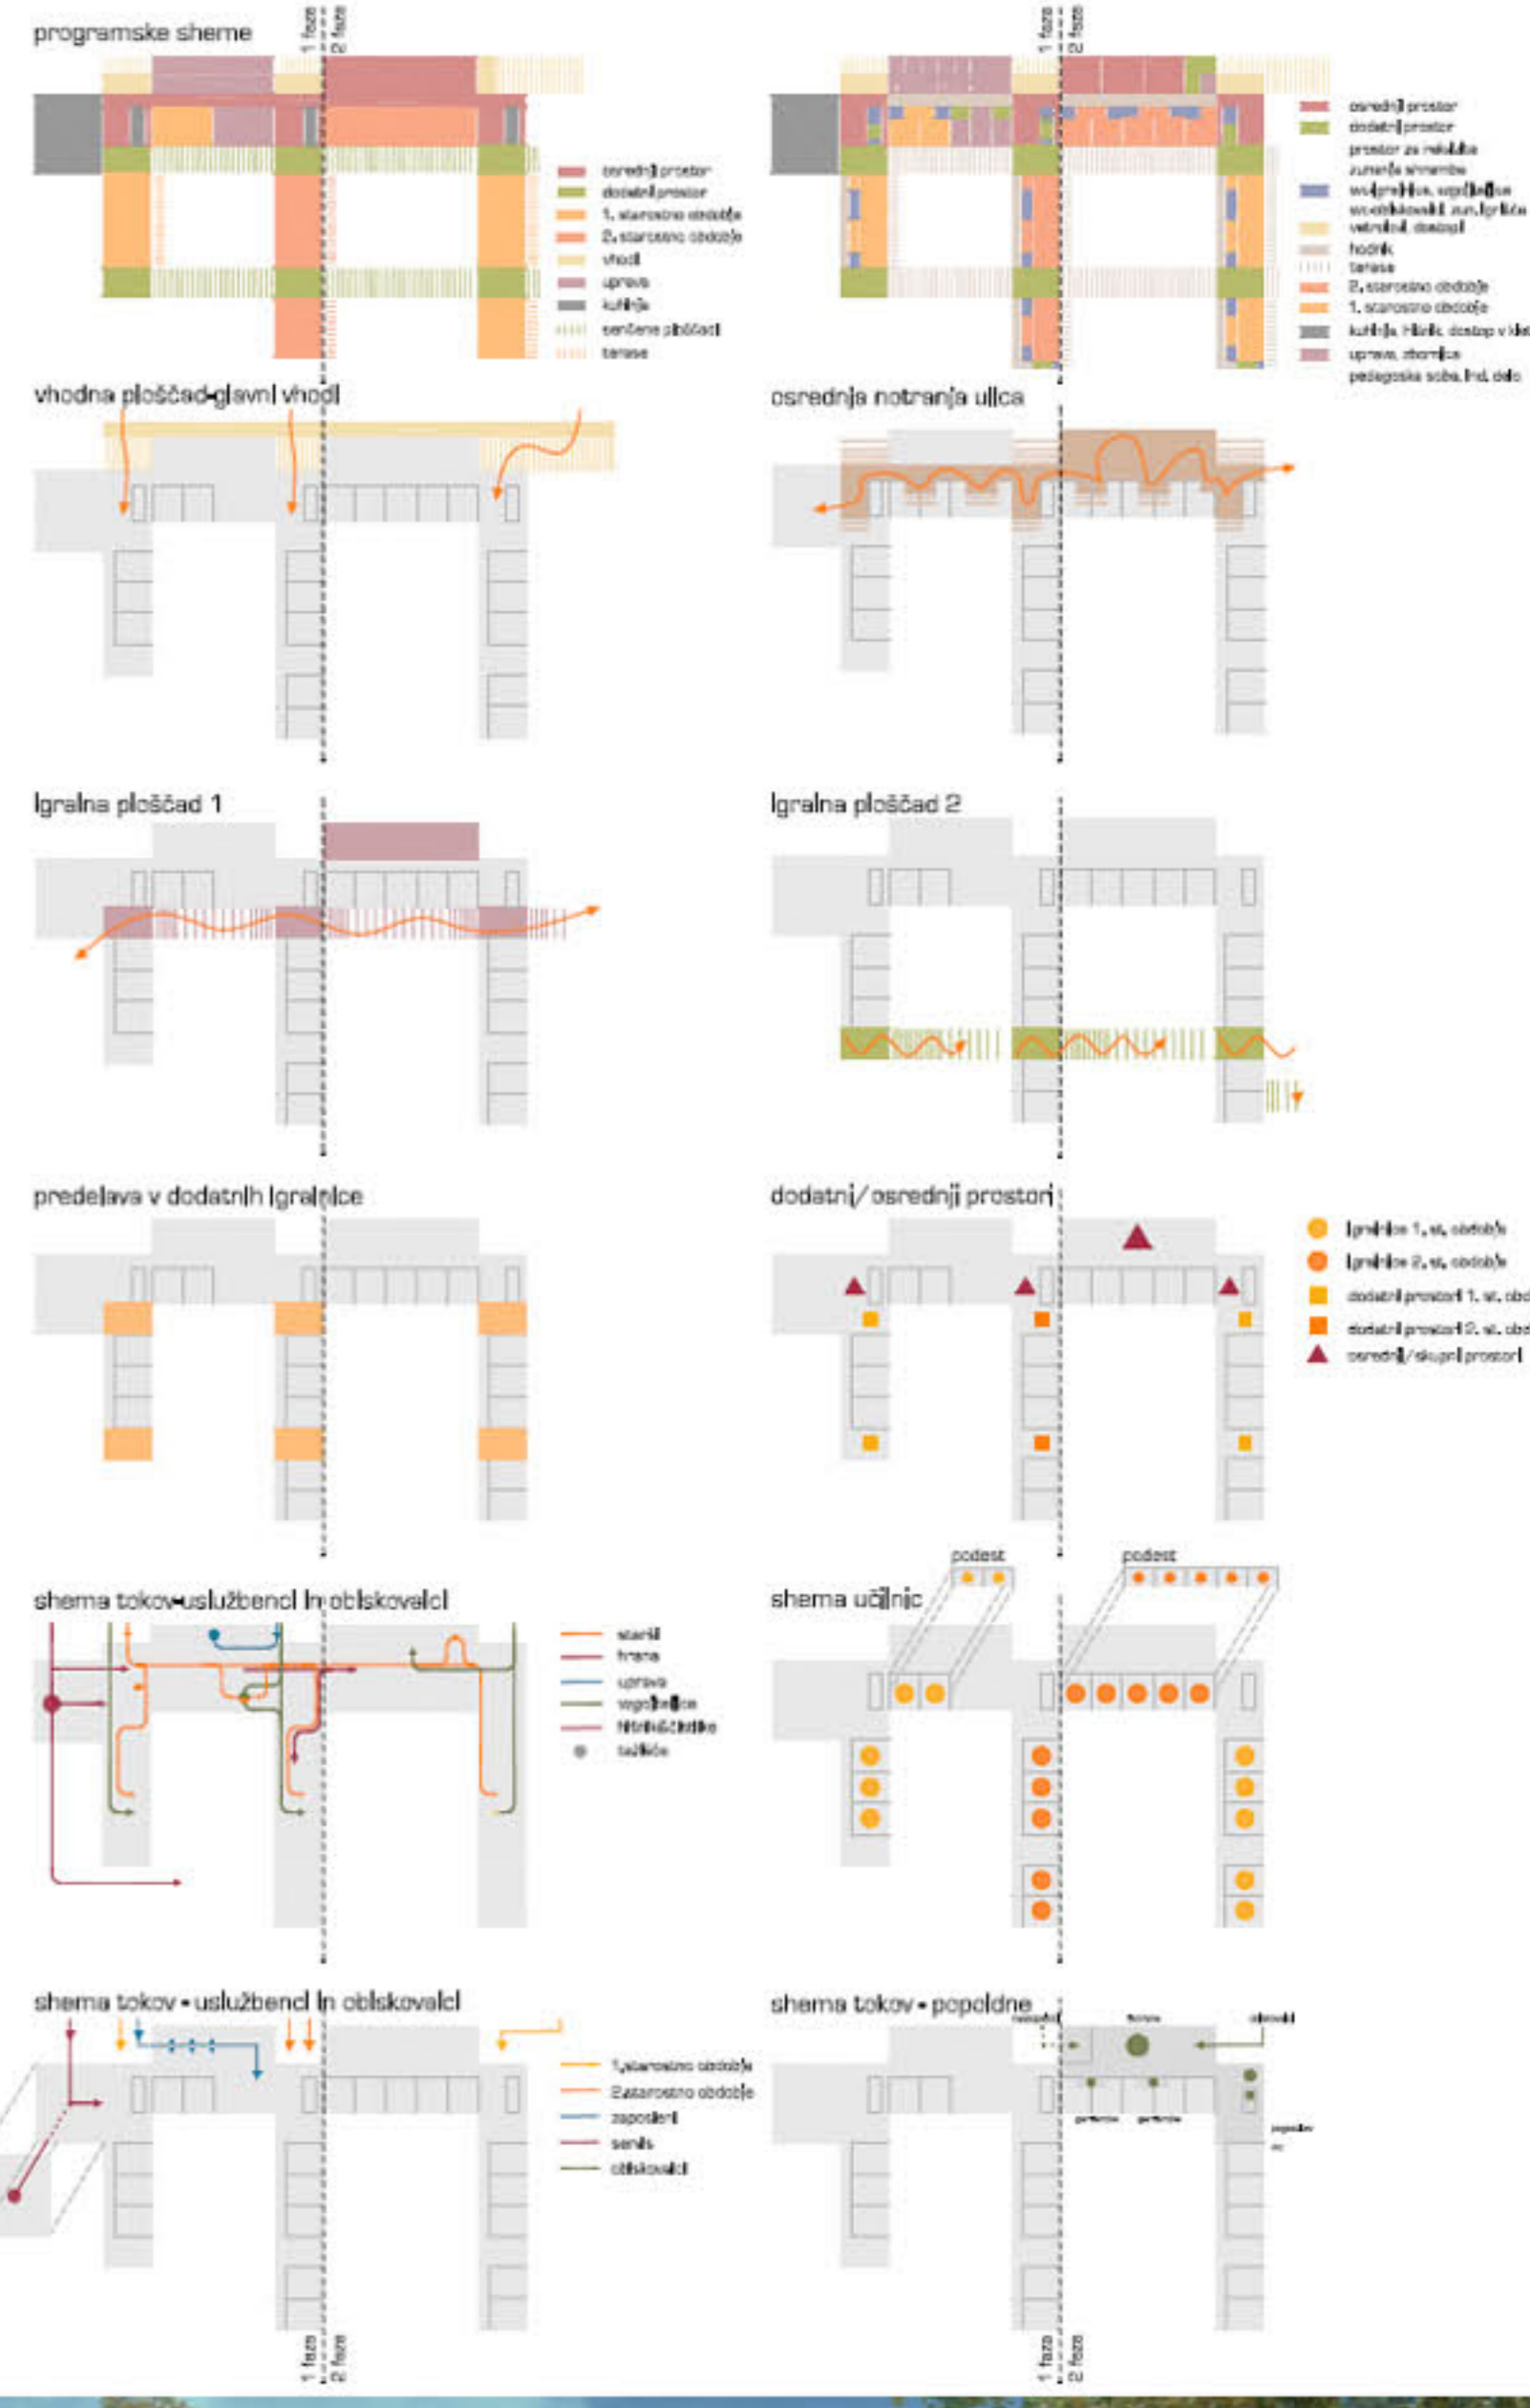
programske sheme

1 faza
2 faza

osrednji prostor
dodatni prostor
1. starostno obdobje
2. starostno obdobje
vhodi
uprava
kuhinja
senčene ploščadi
terase

1 faza
2 faza

osrednji prostor
dodatni prostor
prostor za neločljive zunanje shrambe
sanitarije, vogradišče
garderobe, zun. igrišča
vetrolovi, dostopi
hodnik
terasa
2. starostno obdobje
1. starostno obdobje
kuhinja, hladilnik, dostop v klet
uprava, zbornica
pedagoška soba, ind. delo

vhodna ploščad-glavni vhodi

osrednja notranja ulica

igralna ploščad 1

igralna ploščad 2

predelava v dodatnih igralnice

dodatni/ osrednji prostori

igralnice 1. st. obdobja
igralnice 2. st. obdobja
dodatni prostori 1. st. obd
dodatni prostori 2. st. obd
osrednji/skupni prostori

podest
podest

shema tokov-uslužbenci in obiskovalci

starši
hrana
uprava
vzgojiteljice
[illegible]
točilnica

shema učilnic

shema tokov - uslužbenci in obiskovalci

1.starostno obdobje
2.starostno obdobje
zaposleni
servis
obiskovalci

shema tokov - popoldne

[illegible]
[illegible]
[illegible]
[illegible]
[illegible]
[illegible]

1 faza
2 faza
1 faza
2 faza